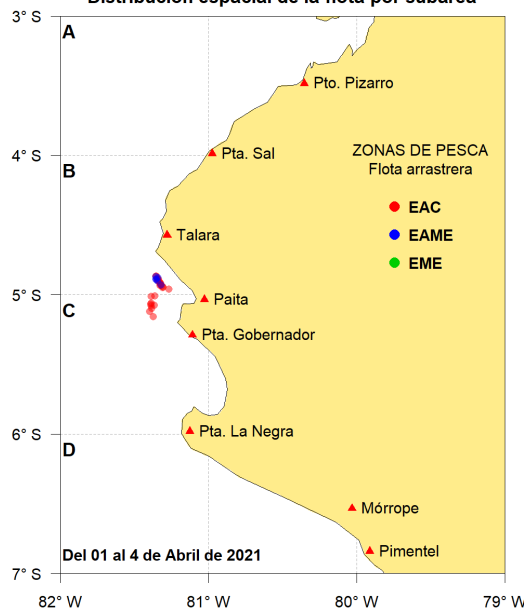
Distribución espacial de la flota por subárea

3° S
4° S
5° S
6° S
7° S

A
B
C
D

Pto. Pizarro
Pta. Sal
Talara
Paita
Pta. Gobernador
Pta. La Negra
Mórrope
Pimentel

ZONAS DE PESCA
Flota arrastrera
EAC
EAME
EME

Del 01 al 4 de Abril de 2021

82° W
81° W
80° W
79° W